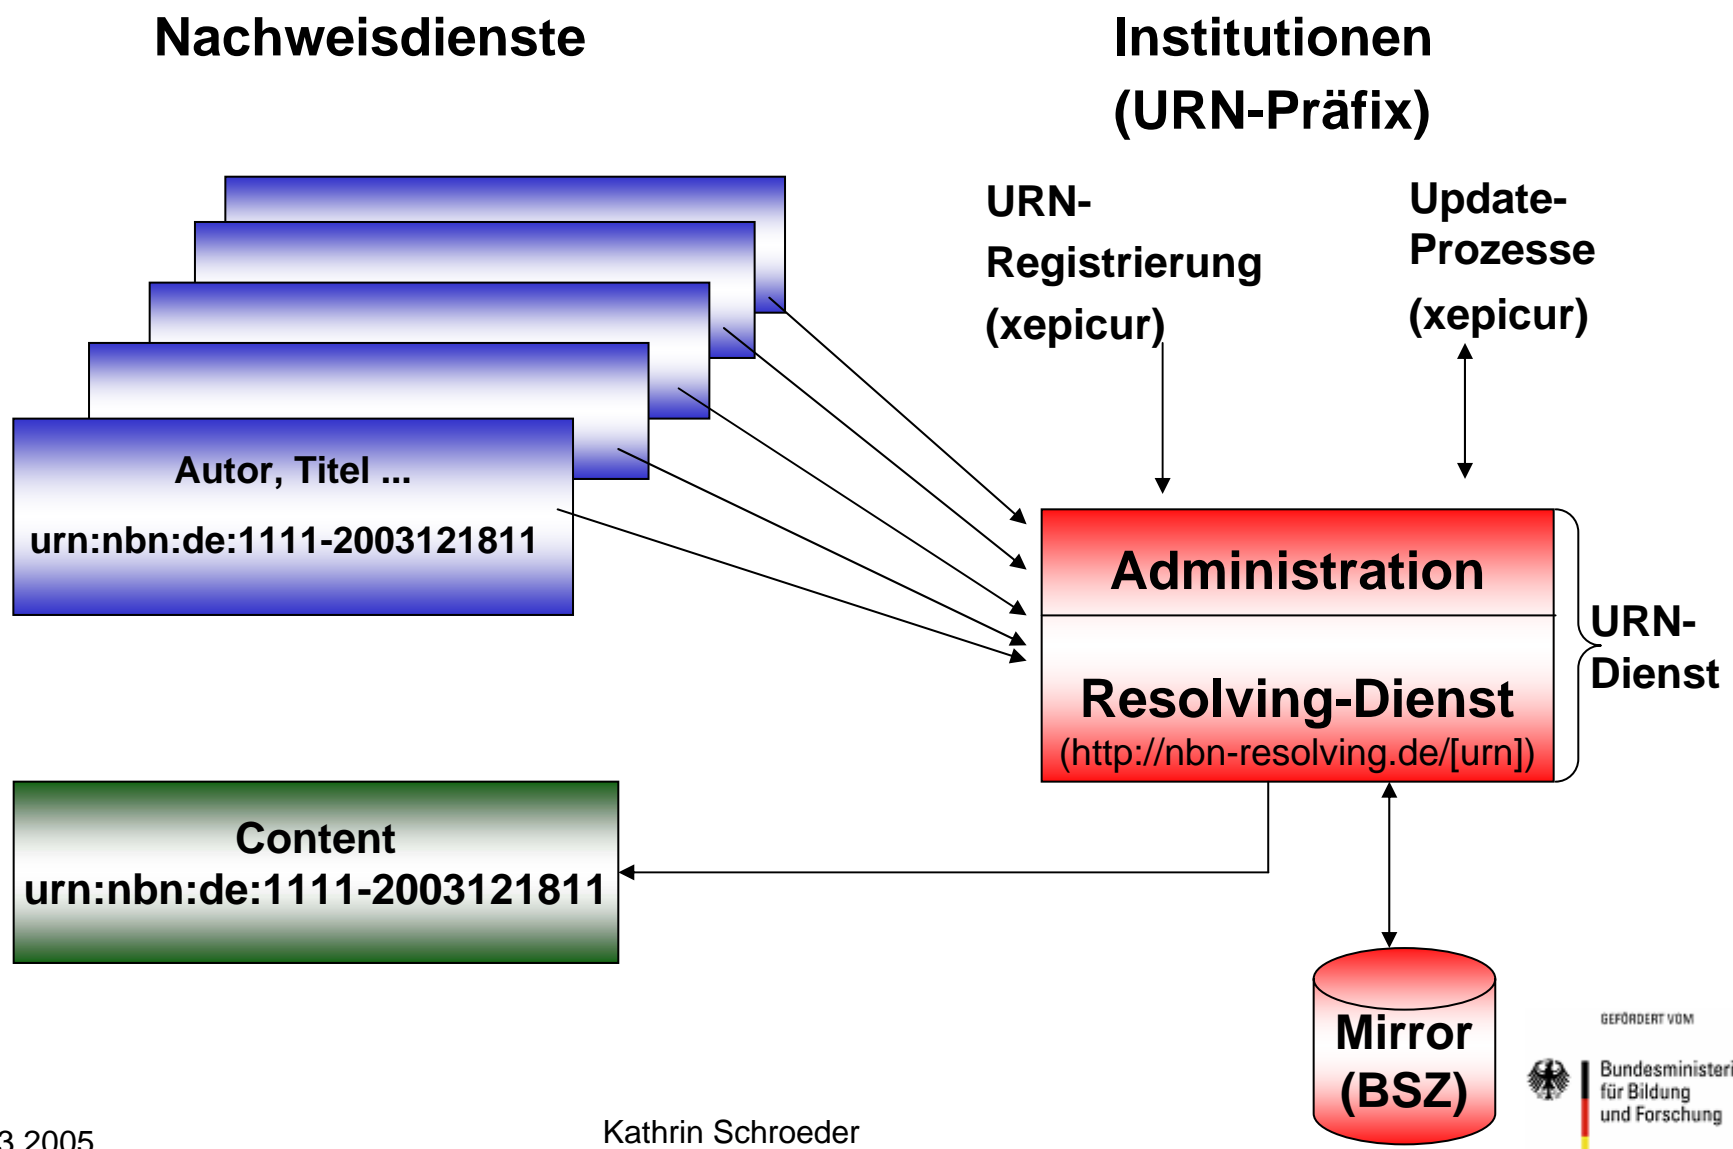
Nachweisdienste

Institutionen (URN-Präfix)

URN-Registrierung (xepicur)

Update-Prozesse (xepicur)

Autor, Titel ...

urn:nbn:de:1111-2003121811

Administration

Resolving-Dienst
(http://nbn-resolving.de/[urn])

URN-Dienst

Content
urn:nbn:de:1111-2003121811

Mirror (BSZ)

GEFÖRDERT VOM
Bundesministeri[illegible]
für Bildung
und Forschung

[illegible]3.2005

Kathrin Schroeder